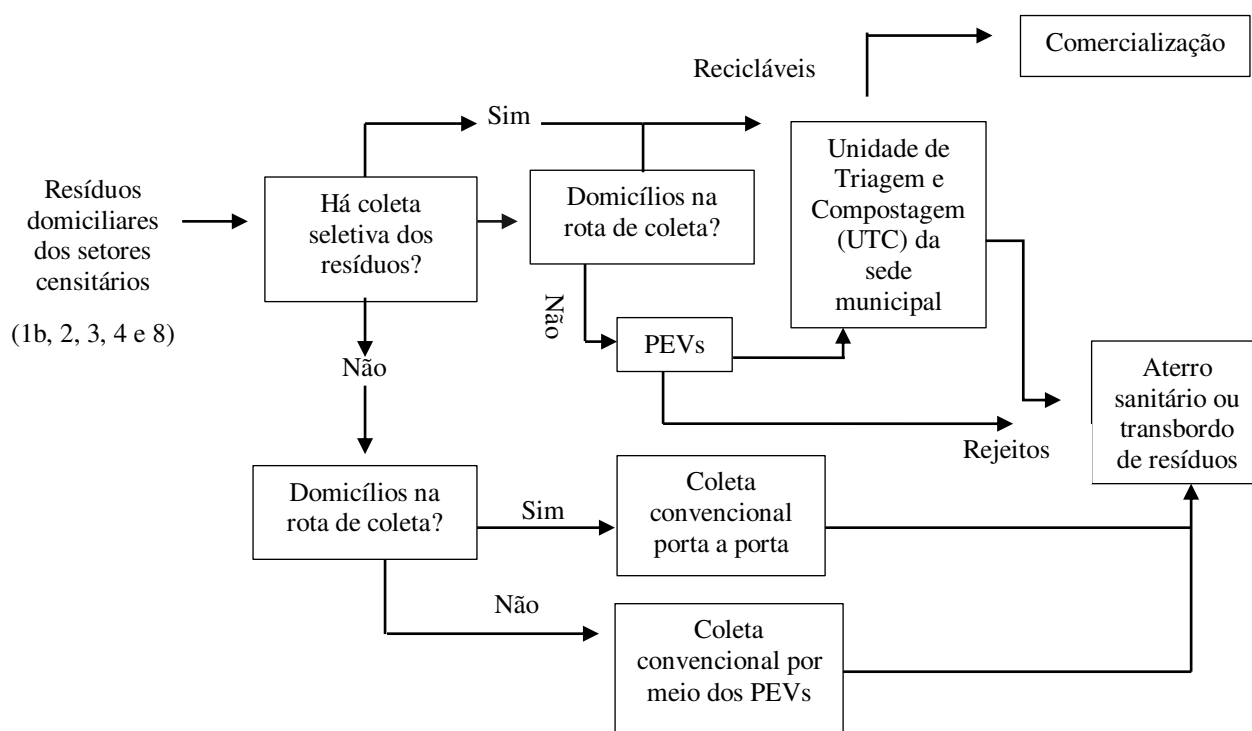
Recicláveis

Comercialização

Sim

Resíduos domiciliares dos setores censitários

(1b, 2, 3, 4 e 8)

Há coleta seletiva dos resíduos?

Domicílios na rota de coleta?

Unidade de Triagem e Compostagem (UTC) da sede municipal

Não

PEVs

Não

Aterro sanitário ou transbordo de resíduos

Rejeitos

Domicílios na rota de coleta?

Sim

Coleta convencional porta a porta

Não

Coleta convencional por meio dos PEVs